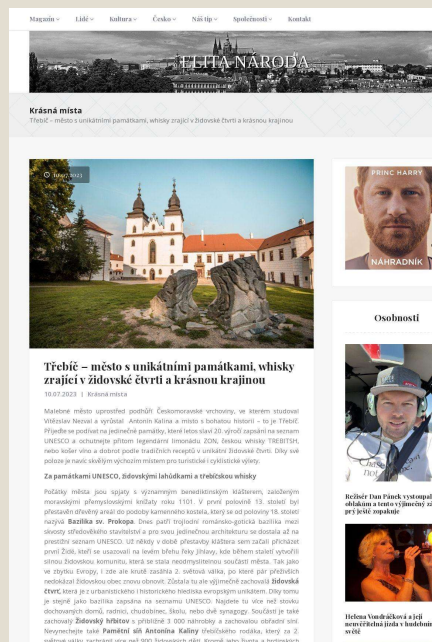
Magazín Lidé Kultura Česko Náš tip Společnosti Kontakt

ELITA NÁRODA

Krásná místa
Třebíč – město s unikátními památkami, whisky zrající v židovské čtvrti a krásnou krajinou

10.07.2023

Třebíč – město s unikátními památkami, whisky zrající v židovské čtvrti a krásnou krajinou

10.07.2023 | Krásná místa

Malebné město uprostřed podhůří Českomoravské vrchoviny, ve kterém studoval Vítězslav Nezval a vyrůstal Antonín Kalina a místo s bohatou historií – to je Třebíč. Přijeďte se podívat na jedinečné památky, které letos slaví 20. výročí zapsání na seznam UNESCO a ochutnejte přitom legendární limonádu ZON, českou whisky TREBITSH, nebo košer víno a dobrot podle tradičních receptů v unikátní Židovské čtvrti. Díky své poloze je navíc skvělým výchozím místem pro turistické i cyklistické výlety.

Za památkami UNESCO, židovskými lahůdkami a třebíčskou whisky

Počátky města jsou spjaty s významným benediktinským klášterem, založeným moravskými přemyslovskými knížaty roku 1101. V první polovině 13. století byl přestavěn dřevěný areál do podoby kamenného kostela, který se od poloviny 18. století nazývá Bazilika sv. Prokopa. Dnes patří trojlodní románsko-gotická bazilika mezi skvosty středověkého stavitelství a pro svou jedinečnou architekturu se dostala až na prestižní seznam UNESCO. Už někdy v době přestavby kláštera sem začali přicházet první Židé, kteří se usazovali na levém břehu řeky Jihlavy, kde během staletí vytvořili silnou židovskou komunitu, která se stala neodmyslitelnou součástí města. Tak jako ve zbytku Evropy, i zde ale kruté zasáhla 2. světová válka, po které pár přeživších nedokázal židovskou obec znovu obnovit. Zůstala tu ale výjimečně zachovalá židovská čtvrť, která je z urbanistického i historického hlediska evropským unikátem. Díky tomu je stejně jako bazilika zapsána na seznamu UNESCO. Najdete tu více než stovku dochovaných domů, radnici, chudobinec, školu, nebo dvě synagogy. Součástí je také zachovalý Židovský hřbitov s přibližně 3 000 náhrobky a zachovalou obřadní síní. Nevynechejte také Pamětní síň Antonína Kaliny třebíčského rodáka, který za 2. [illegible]

PRINC HARRY
NÁHRADNÍK

Osobnosti

Režisér Dan Pánek vystoupal oblakům a tento výjimečný zá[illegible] prý ještě zopakuje

Helena Vondráčková a její nezapomenutelná jízda v hudebním světě